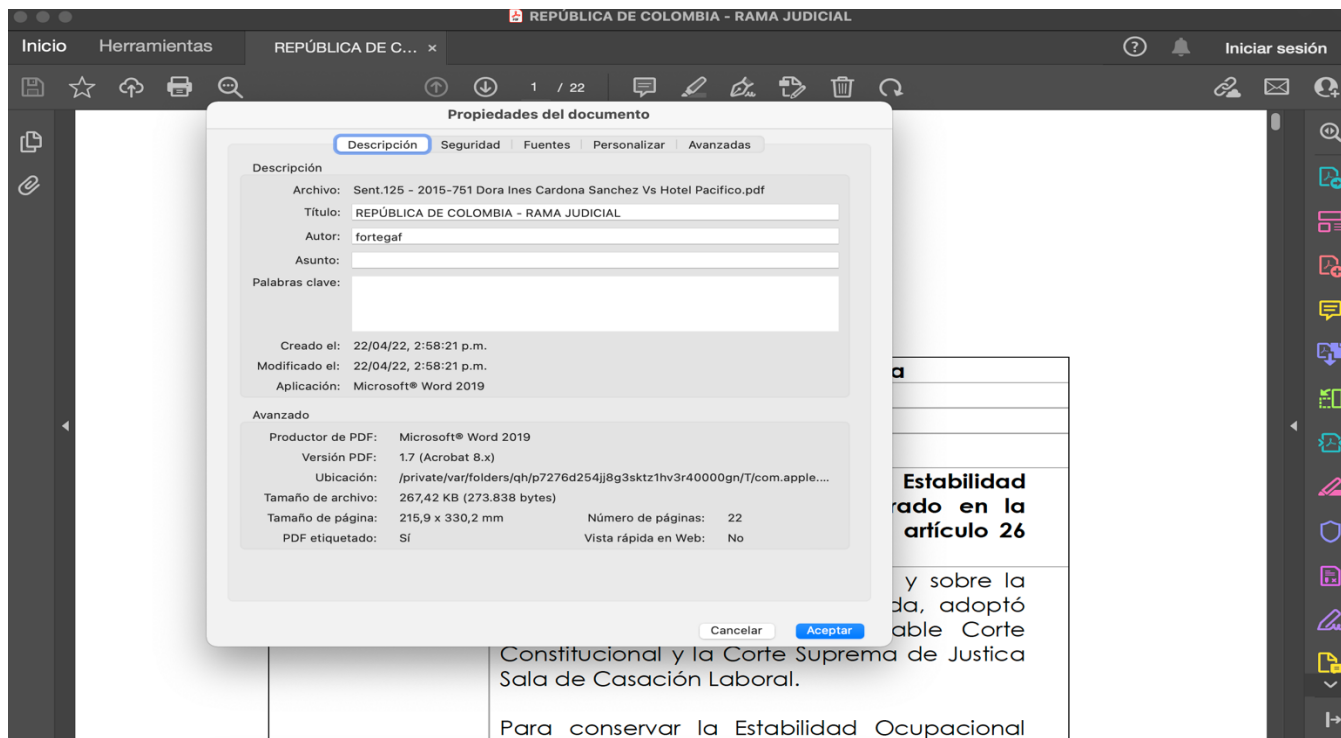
REPÚBLICA DE COLOMBIA - RAMA JUDICIAL

Inicio Herramientas REPÚBLICA DE C... ×

Iniciar sesión

1 / 22

Propiedades del documento

Descripción | Seguridad | Fuentes | Personalizar | Avanzadas

Descripción

Archivo: Sent.125 - 2015-751 Dora Ines Cardona Sanchez Vs Hotel Pacifico.pdf

Título: REPÚBLICA DE COLOMBIA - RAMA JUDICIAL

Autor: fortegaf

Asunto:

Palabras clave:

Creado el: 22/04/22, 2:58:21 p.m.

Modificado el: 22/04/22, 2:58:21 p.m.

Aplicación: Microsoft® Word 2019

Avanzado

Productor de PDF: Microsoft® Word 2019

Versión PDF: 1.7 (Acrobat 8.x)

Ubicación: /private/var/folders/qh/p7276d254jj8g3sktz1hv3r40000gn/T/com.apple....

Tamaño de archivo: 267,42 KB (273.838 bytes)

Tamaño de página: 215,9 x 330,2 mm Número de páginas: 22

PDF etiquetado: Sí Vista rápida en Web: No

Cancelar Aceptar

a

Estabilidad
rado en la
artículo 26

y sobre la
da, adoptó
able Corte
Constitucional y la Corte Suprema de Justica Sala de Casación Laboral.

Para conservar la Estabilidad Ocupacional